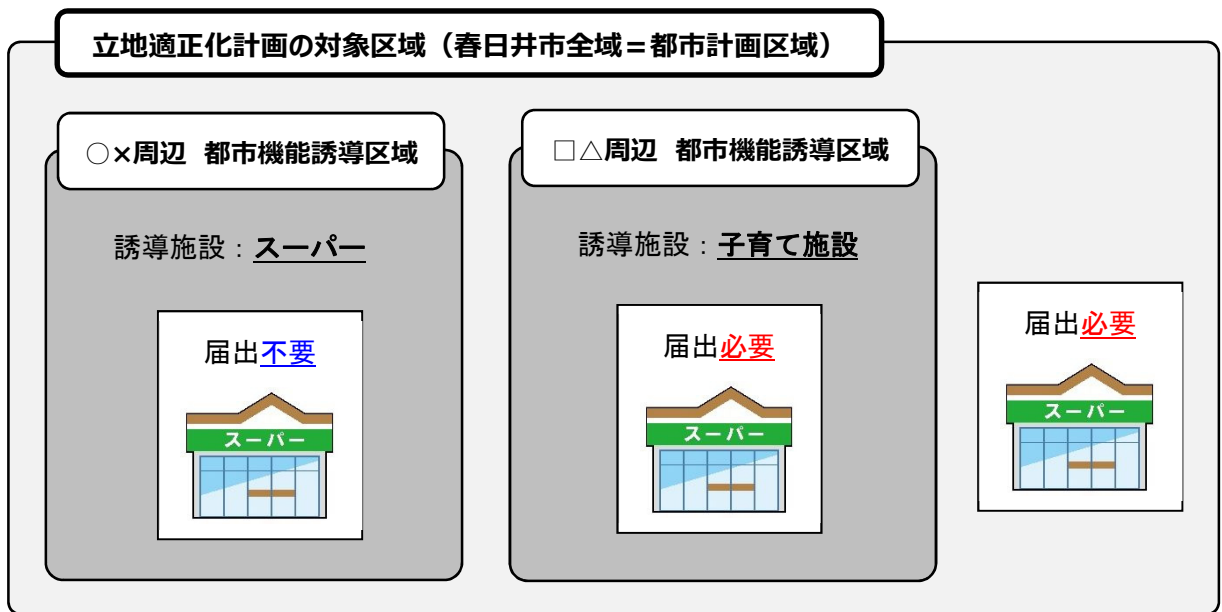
立地適正化計画の対象区域（春日井市全域＝都市計画区域）

○×周辺　都市機能誘導区域

誘導施設：スーパー

届出不要

スーパー

□△周辺　都市機能誘導区域

誘導施設：子育て施設

届出必要

スーパー

届出必要

スーパー